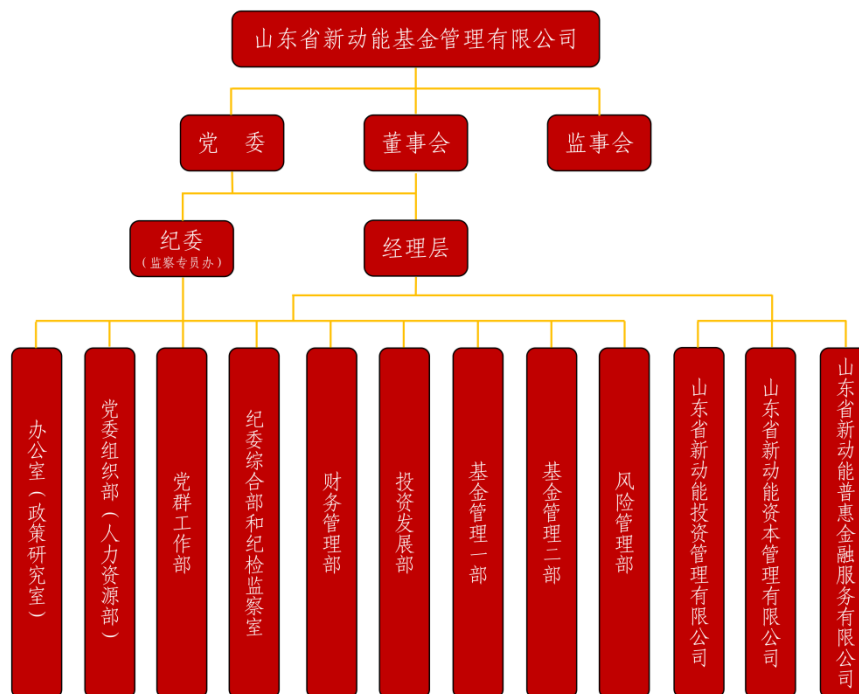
山东省新动能基金管理有限公司

党　委

董事会

监事会

纪委
（监察专员办）

经理层

办公室（政策研究室）

党委组织部（人力资源部）

党群工作部

纪委综合部和纪检监察室

财务管理部

投资发展部

基金管理一部

基金管理二部

风险管理部

山东省新动能投资管理有限公司

山东省新动能资本管理有限公司

山东省新动能普惠金融服务有限公司